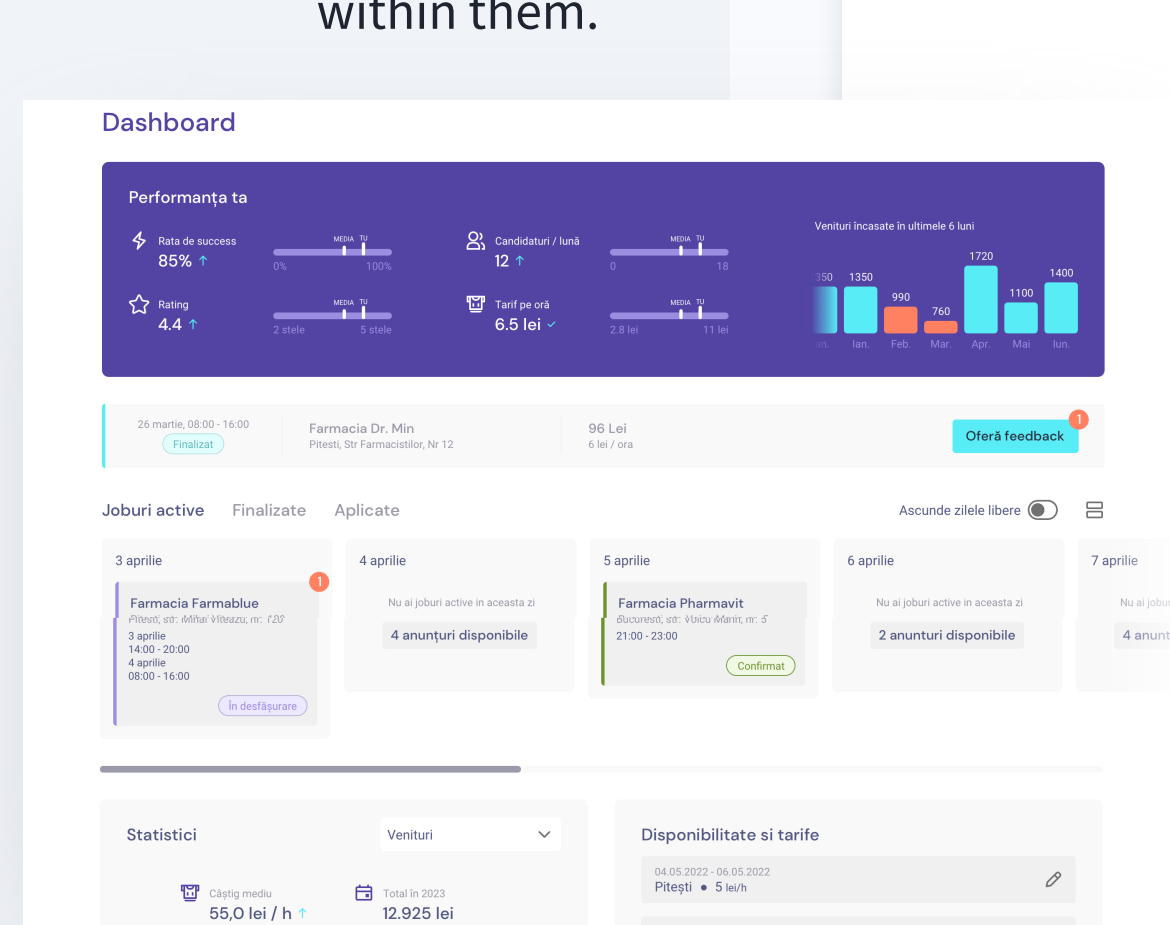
within them.

Dashboard

Performanța ta

Rata de success
85% ↑
MEDIA TU
0% 100%

Candidaturi / lună
12 ↑
MEDIA TU
0 18

Rating
4.4 ↑
MEDIA TU
2 stele 5 stele

Tarif pe oră
6.5 lei ✓
MEDIA TU
2.8 lei 11 lei

Venituri încasate în ultimele 6 luni

| 350 | 1350 | 990 | 760 | 1720 | 1100 | 1400 |
|---|---|---|---|---|---|---|
| Ian. | Ian. | Feb. | Mar. | Apr. | Mai | Iun. |

26 martie, 08:00 - 16:00
Finalizat
Farmacia Dr. Min
Pitesti, Str Farmacistilor, Nr 12
96 Lei
6 lei / ora
Oferă feedback
1

Joburi active Finalizate Aplicate
Ascunde zilele libere

3 aprilie
1
Farmacia Farmablue
Pitesti, str. Mihai Viteazu, nr. 120
3 aprilie
14:00 - 20:00
4 aprilie
08:00 - 16:00
În desfășurare

4 aprilie
Nu ai joburi active in aceasta zi
4 anunțuri disponibile

5 aprilie
Farmacia Pharmavit
Bucuresti, str. Vlaicu Manin, nr. 5
21:00 - 23:00
Confirmat

6 aprilie
Nu ai joburi active in aceasta zi
2 anunțuri disponibile

7 aprilie
Nu ai jobu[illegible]
4 anun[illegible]

Statistici
Venituri
Câștig mediu
55,0 lei / h ↑
Total în 2023
12.925 lei

Disponibilitate si tarife
04.05.2022 - 06.05.2022
Pitești • 5 lei/h